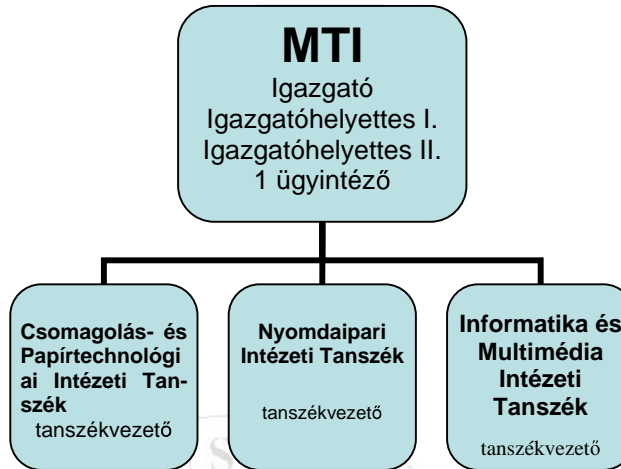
MTI
Igazgató
Igazgatóhelyettes I.
Igazgatóhelyettes II.
1 ügyintéző

Csomagolás- és Papírtechnológiai Intézeti Tanszék
tanszékvezető

Nyomdaipari Intézeti Tanszék
tanszékvezető

Informatika és Multimédia Intézeti Tanszék
tanszékvezető